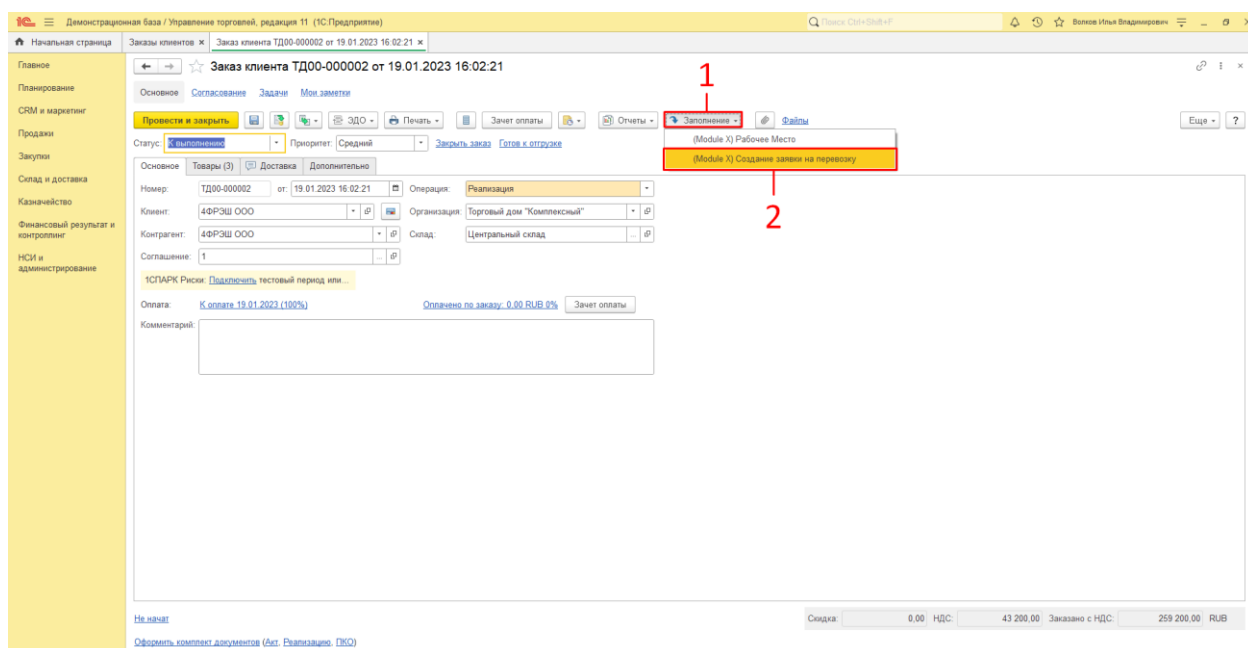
1С Демонстрационная база / Управление торговлей, редакция 11 (1С:Предприятие)
Поиск Ctrl+Shift+F
Волков Илья Владимирович

Начальная страница | Заказы клиентов × | Заказ клиента ТД00-000002 от 19.01.2023 16:02:21 ×

Главное
Планирование
CRM и маркетинг
Продажи
Закупки
Склад и доставка
Казначейство
Финансовый результат и контроллинг
НСИ и администрирование

Заказ клиента ТД00-000002 от 19.01.2023 16:02:21

Основное Согласование Задачи Мои заметки

Провести и закрыть | ЭДО | Печать | Зачет оплаты | Отчеты | Заполнение | Файлы | Еще | ?

1

(Module X) Рабочее Место
(Module X) Создание заявки на перевозку

2

Статус: К выполнению | Приоритет: Средний | Закрыть заказ Готов к отгрузке

Основное | Товары (3) | Доставка | Дополнительно

Номер: ТД00-000002 от: 19.01.2023 16:02:21 Операция: Реализация
Клиент: 4ФРЭШ ООО Организация: Торговый дом "Комплексный"
Контрагент: 4ФРЭШ ООО Склад: Центральный склад
Соглашение: 1
1СПАРК Риски: Подключить тестовый период или...
Оплата: К оплате 19.01.2023 (100%) Оплачено по заказу: 0,00 RUB 0% Зачет оплаты
Комментарий:

Не начат
Оформить комплект документов (Акт, Реализацию, ПКО)

Скидка: 0,00 НДС: 43 200,00 Заказано с НДС: 259 200,00 RUB